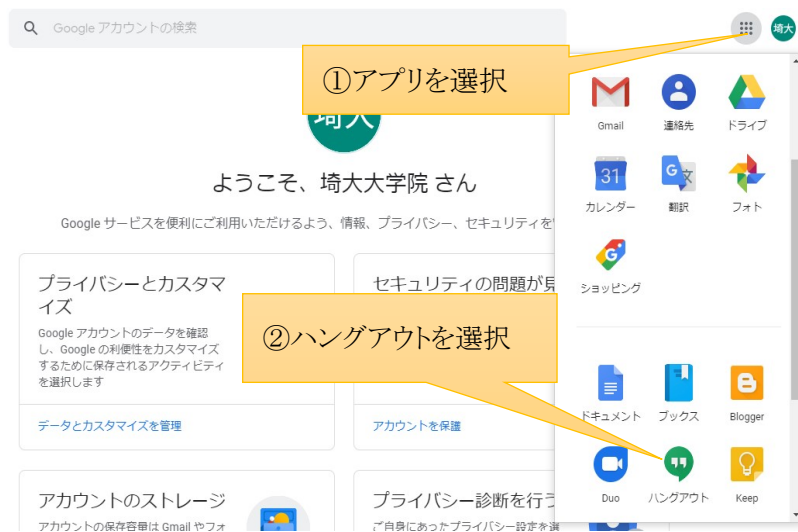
Google アカウントの検索

埼大

①アプリを選択

Gmail
連絡先
ドライブ

31
カレンダー
翻訳
フォト

ショッピング

ようこそ、埼大大学院 さん

Google サービスを便利にご利用いただけるよう、情報、プライバシー、セキュリティを

プライバシーとカスタマイズ

Google アカウントのデータを確認し、Google の利便性をカスタマイズするために保存されるアクティビティを選択します

データとカスタマイズを管理

セキュリティの問題が見

②ハングアウトを選択

アカウントを保護

ドキュメント
ブックス
Blogger

Duo
ハングアウト
Keep

アカウントのストレージ

アカウントの保存容量は Gmail やフォ

プライバシー診断を行う

ご自身にあったプライバシー設定を選